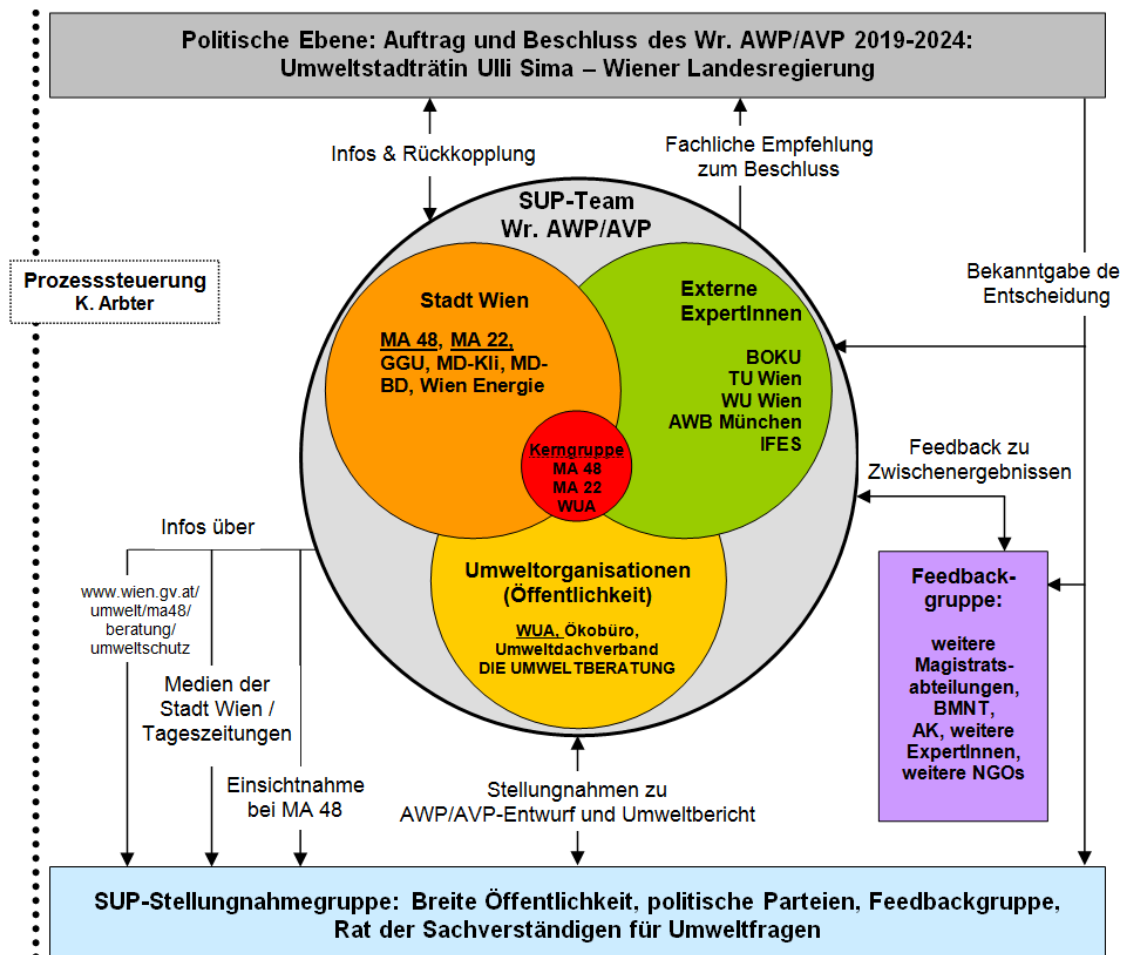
Politische Ebene: Auftrag und Beschluss des Wr. AWP/AVP 2019-2024:
Umweltstadträtin Ulli Sima – Wiener Landesregierung

Infos & Rückkopplung

Fachliche Empfehlung zum Beschluss

SUP-Team
Wr. AWP/AVP

Prozesssteuerung
K. Arbter

Bekanntgabe de Entscheidung

Stadt Wien

MA 48, MA 22, GGU, MD-Kli, MD-BD, Wien Energie

Externe ExpertInnen

BOKU
TU Wien
WU Wien
AWB München
IFES

Kerngruppe
MA 48
MA 22
WUA

Feedback zu Zwischenergebnissen

Infos über

www.wien.gv.at/umwelt/ma48/beratung/umweltschutz

Umweltorganisationen (Öffentlichkeit)

WUA, Ökobüro, Umweltdachverband
DIE UMWELTBERATUNG

Feedback-gruppe:

weitere Magistrats-abteilungen, BMNT, AK, weitere ExpertInnen, weitere NGOs

Medien der Stadt Wien / Tageszeitungen

Einsichtnahme bei MA 48

Stellungnahmen zu AWP/AVP-Entwurf und Umweltbericht

SUP-Stellungnahmegruppe: Breite Öffentlichkeit, politische Parteien, Feedbackgruppe, Rat der Sachverständigen für Umweltfragen